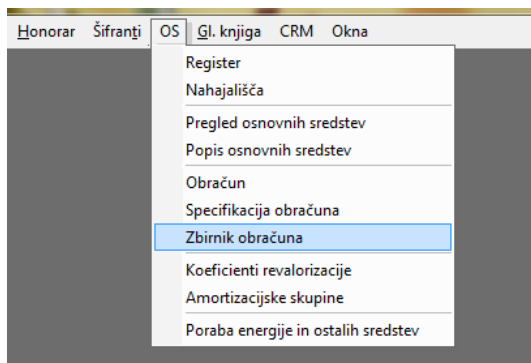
Honorar Šifranti OS Gl. knjiga CRM Okna

Register
Nahajališča
Pregled osnovnih sredstev
Popis osnovnih sredstev
Obračun
Specifikacija obračuna
Zbirnik obračuna
Koeficienti revalorizacije
Amortizacijske skupine
Poraba energije in ostalih sredstev